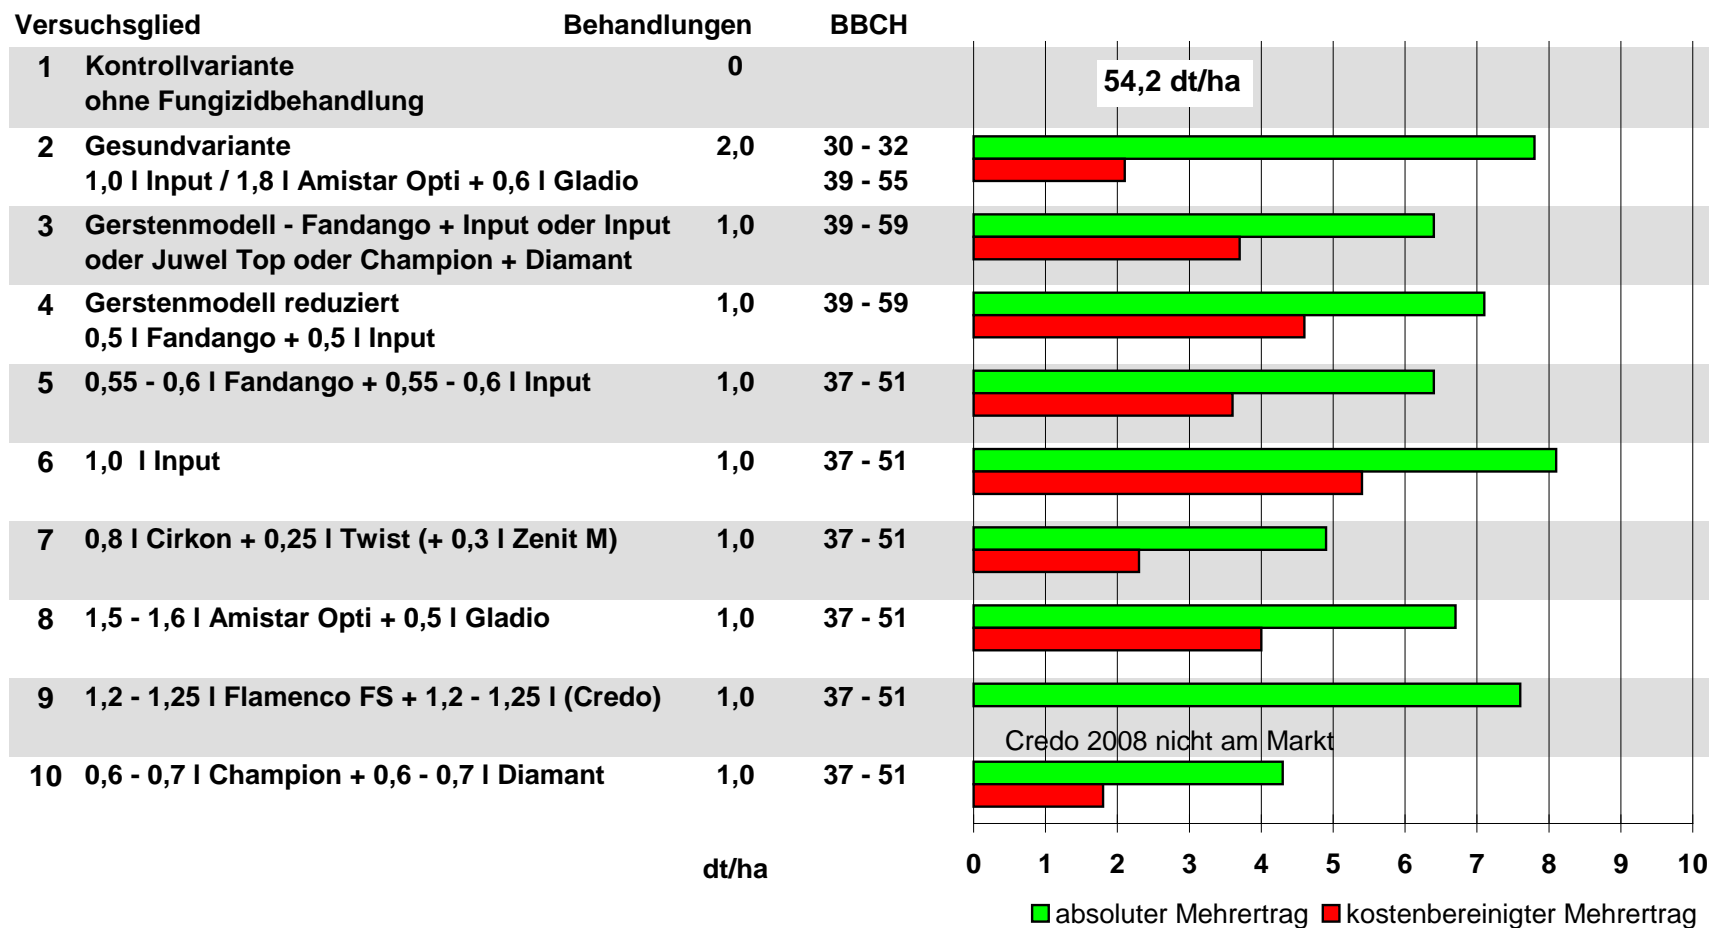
| Versuchsglied | | Behandlungen | BBCH |
|---|---|---|---|
| 1 | Kontrollvariante ohne Fungizidbehandlung | 0 | |
| 2 | Gesundvariante 1,0 l Input / 1,8 l Amistar Opti + 0,6 l Gladio | 2,0 | 30 - 32 39 - 55 |
| 3 | Gerstenmodell - Fandango + Input oder Input oder Juwel Top oder Champion + Diamant | 1,0 | 39 - 59 |
| 4 | Gerstenmodell reduziert 0,5 l Fandango + 0,5 l Input | 1,0 | 39 - 59 |
| 5 | 0,55 - 0,6 l Fandango + 0,55 - 0,6 l Input | 1,0 | 37 - 51 |
| 6 | 1,0 l Input | 1,0 | 37 - 51 |
| 7 | 0,8 l Cirkon + 0,25 l Twist (+ 0,3 l Zenit M) | 1,0 | 37 - 51 |
| 8 | 1,5 - 1,6 l Amistar Opti + 0,5 l Gladio | 1,0 | 37 - 51 |
| 9 | 1,2 - 1,25 l Flamenco FS + 1,2 - 1,25 l (Credo) | 1,0 | 37 - 51 |
| 10 | 0,6 - 0,7 l Champion + 0,6 - 0,7 l Diamant | 1,0 | 37 - 51 |

54,2 dt/ha

Credo 2008 nicht am Markt

dt/ha

0 1 2 3 4 5 6 7 8 9 10

absoluter Mehrertrag kostenbereinigter Mehrertrag